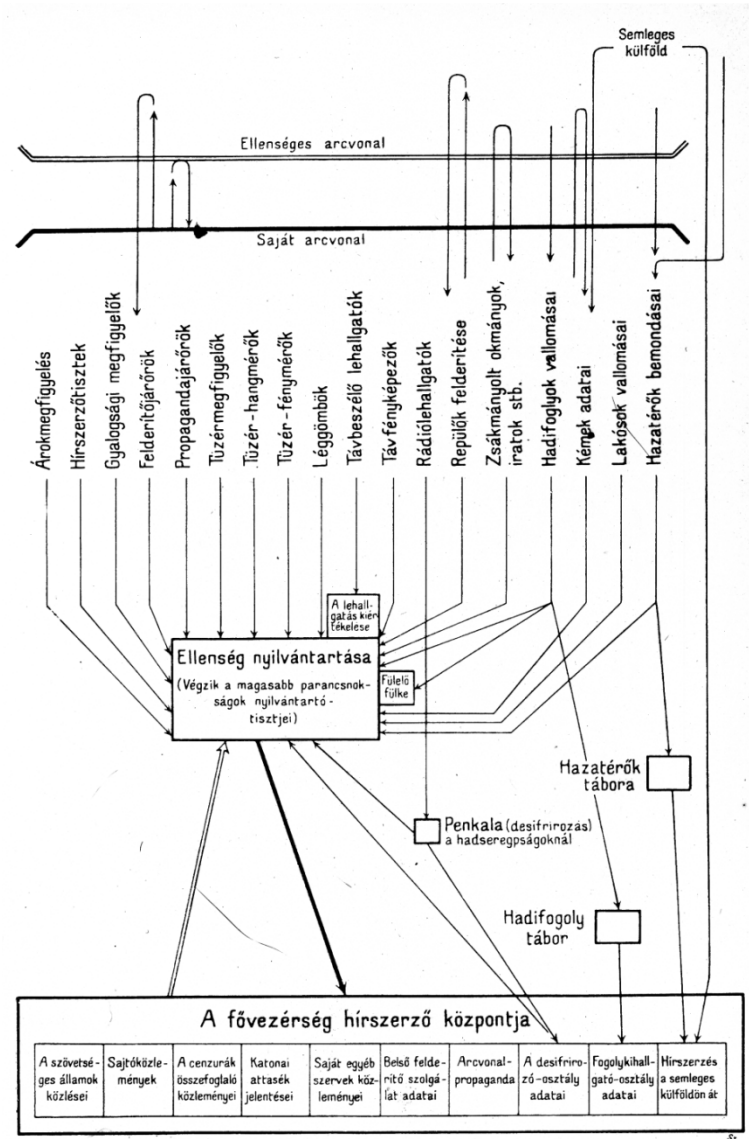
Semleges külföld

Ellenséges arcvonal

Saját arcvonal

Árokmegfigyelés
Hírszerzőtisztek
Gyalogsági megfigyelők
Felderítőjárőrök
Propagandajárőrök
Tüzérmegfigyelők
Tüzér-hangmérők
Tüzér-fénymérők
Léggömbök
Távbeszélő lehallgatók
Távfényképezők
Rádiólehallgatók
Repülők felderítése
Zsákmányolt okmányok, iratok stb.
Hadifoglyok vallomásai
Kémek adatai
Lakosok vallomásai
Hazatérők bemondásai

A lehallgatás kiértékelése

Fülelő fülke

Ellenség nyilvántartása
(Végzik a magasabb parancsnokságok nyilvántartótisztjei)

Hazatérők tábora

Penkala (desifrirozás) a hadseregpságoknál

Hadifogoly tábor

A fővezérség hírszerző központja

| A szövetséges államok közlései | Sajtóközlemények | A cenzurák összefoglaló közleményei | Katonai attasék jelentései | Saját egyéb szervek közleményei | Belső felderítő szolgálat adatai | Arcvonalpropaganda | A desifrirozó-osztály adatai | Fogolykihallgató-osztály adatai | Hírszerzés a semleges külföldön át |
|---|---|---|---|---|---|---|---|---|---|